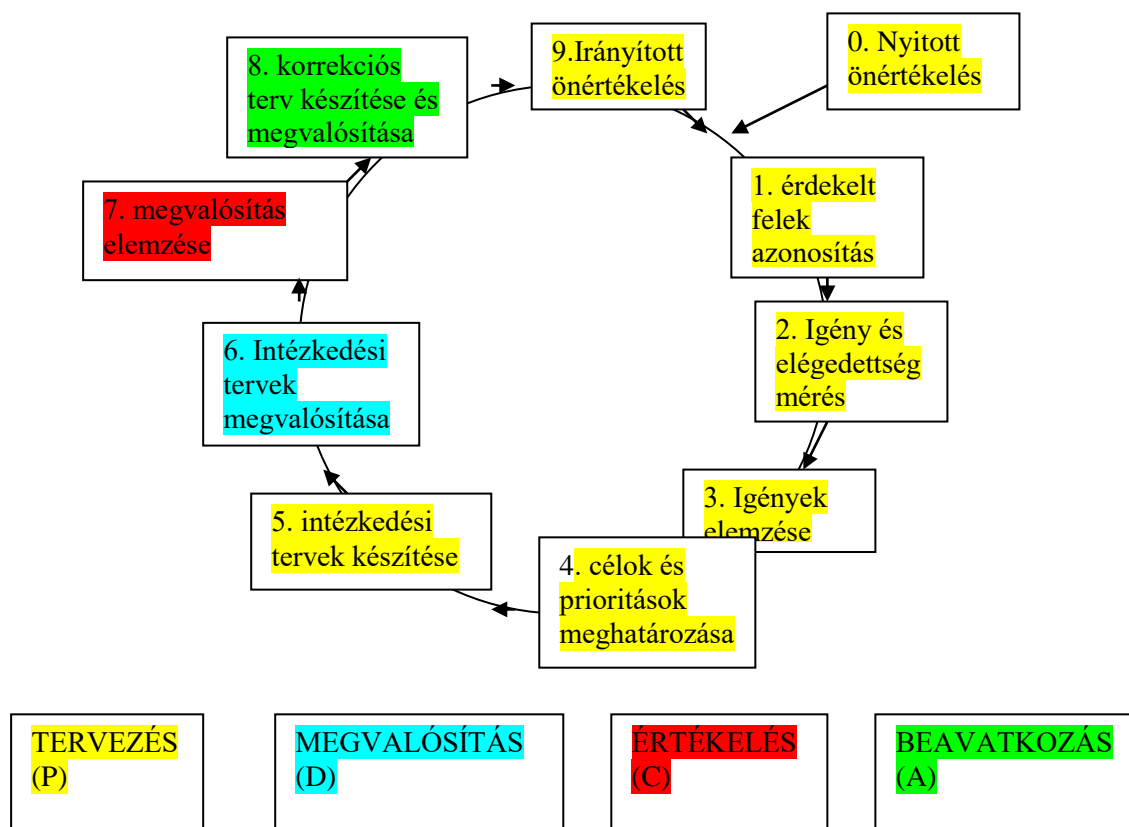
0. Nyitott önértékelés

1. érdekelt felek azonosítás

2. Igény és elégedettség mérés

3. Igények elemzése

4. célok és prioritások meghatározása

5. intézkedési tervek készítése

6. Intézkedési tervek megvalósítása

7. megvalósítás elemzése

8. korrekciós terv készítése és megvalósítása

9.Irányított önértékelés

TERVEZÉS (P)

MEGVALÓSÍTÁS (D)

ÉRTÉKELÉS (C)

BEAVATKOZÁS (A)